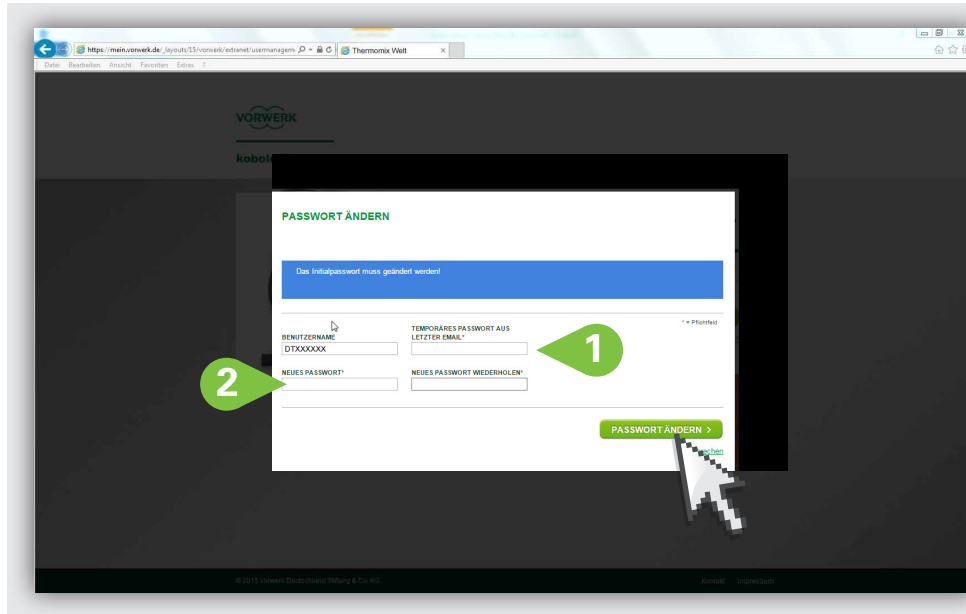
https://mein.vorwerk.de/_layouts/15/vorwerk/extranet/usermanagem
Thermomix Welt

Datei Bearbeiten Ansicht Favoriten Extras ?

VORWERK

kobol

PASSWORT ÄNDERN

Das Initialpasswort muss geändert werden!

* = Pflichtfeld

BENUTZERNAME
DTXXXXXX

TEMPORÄRES PASSWORT AUS LETZTER EMAIL*

1

2

NEUES PASSWORT*

NEUES PASSWORT WIEDERHOLEN*

PASSWORT ÄNDERN >

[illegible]chen

© 2015 Vorwerk Deutschland Stiftung & Co. KG

Kontakt Impressum